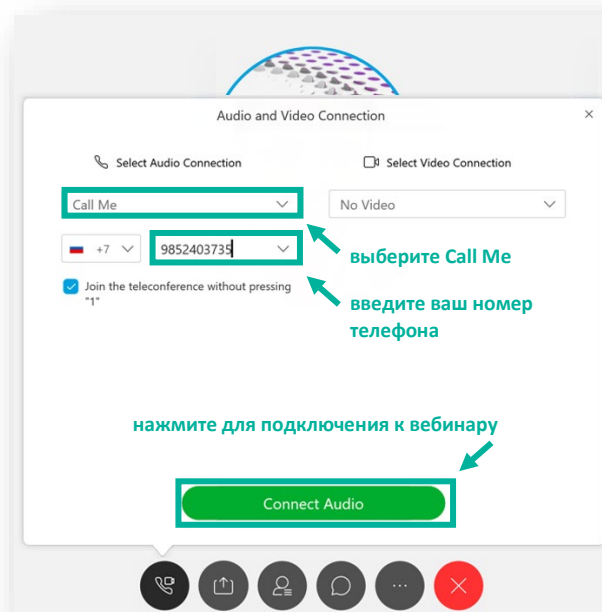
Audio and Video Connection

Select Audio Connection

Select Video Connection

Call Me

No Video

+7

9852403735

выберите Call Me

Join the teleconference without pressing "1"

введите ваш номер телефона

нажмите для подключения к вебинару

Connect Audio

...